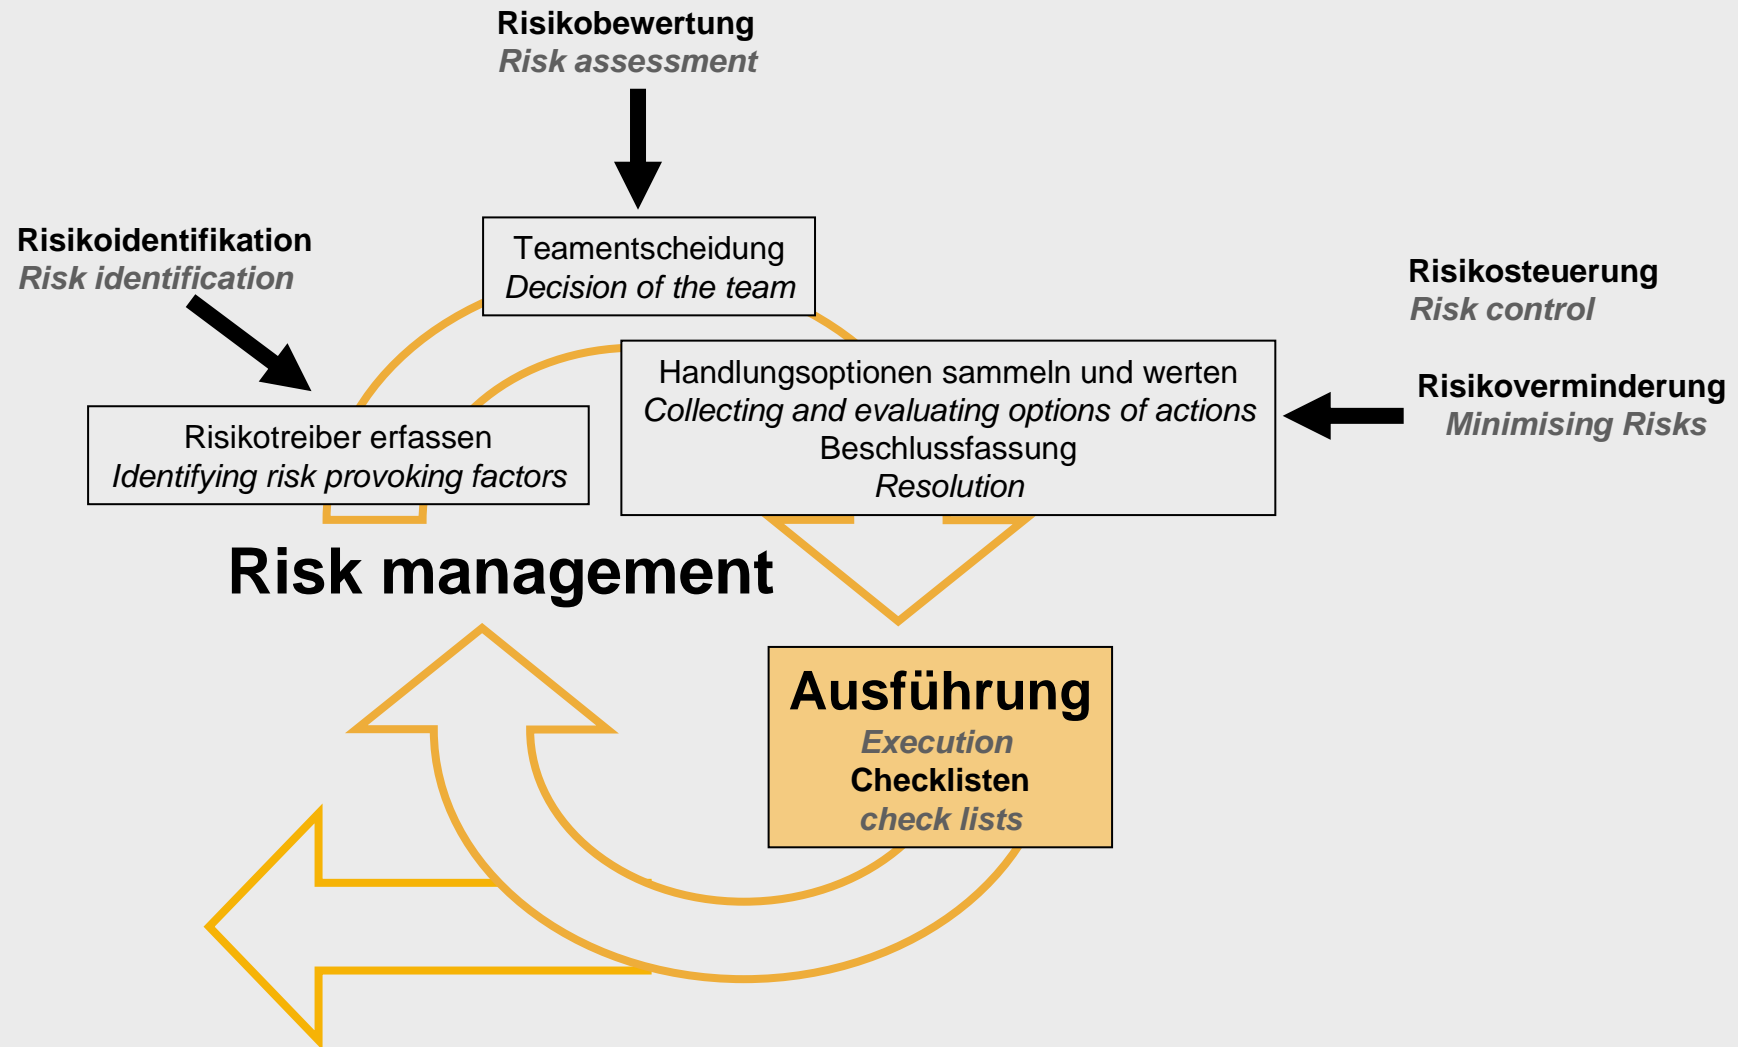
Risikobewertung
Risk assessment

Teamentscheidung
Decision of the team

Risikoidentifikation
Risk identification

Risikosteuerung
Risk control

Risikoverminderung
Minimising Risks

Handlungsoptionen sammeln und werten
Collecting and evaluating options of actions
Beschlussfassung
Resolution

Risikotreiber erfassen
Identifying risk provoking factors

Risk management

Ausführung
Execution
Checklisten
check lists